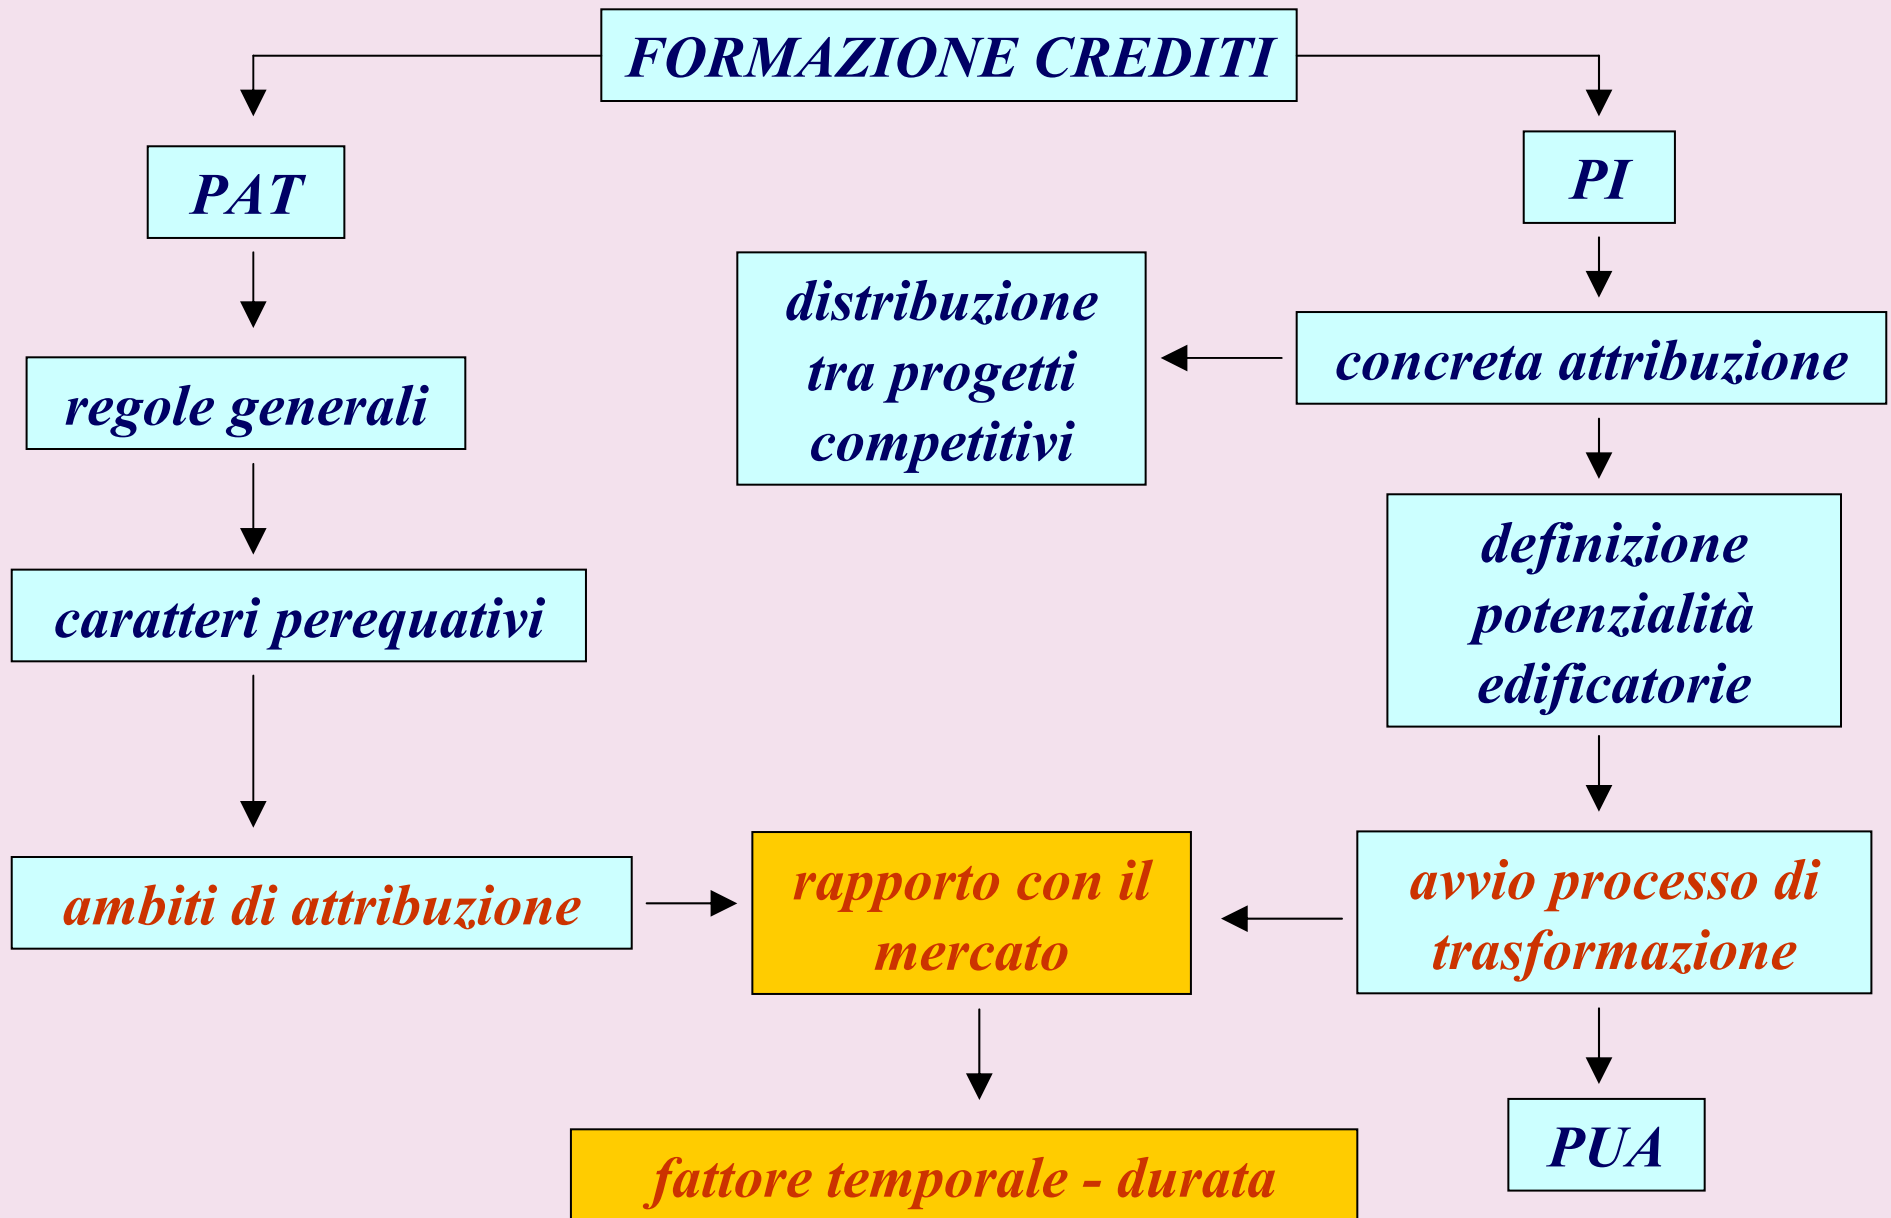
FORMAZIONE CREDITI

PAT

regole generali

caratteri perequativi

ambiti di attribuzione

PI

concreta attribuzione

distribuzione tra progetti competitivi

definizione potenzialità edificatorie

avvio processo di trasformazione

rapporto con il mercato

fattore temporale - durata

PUA